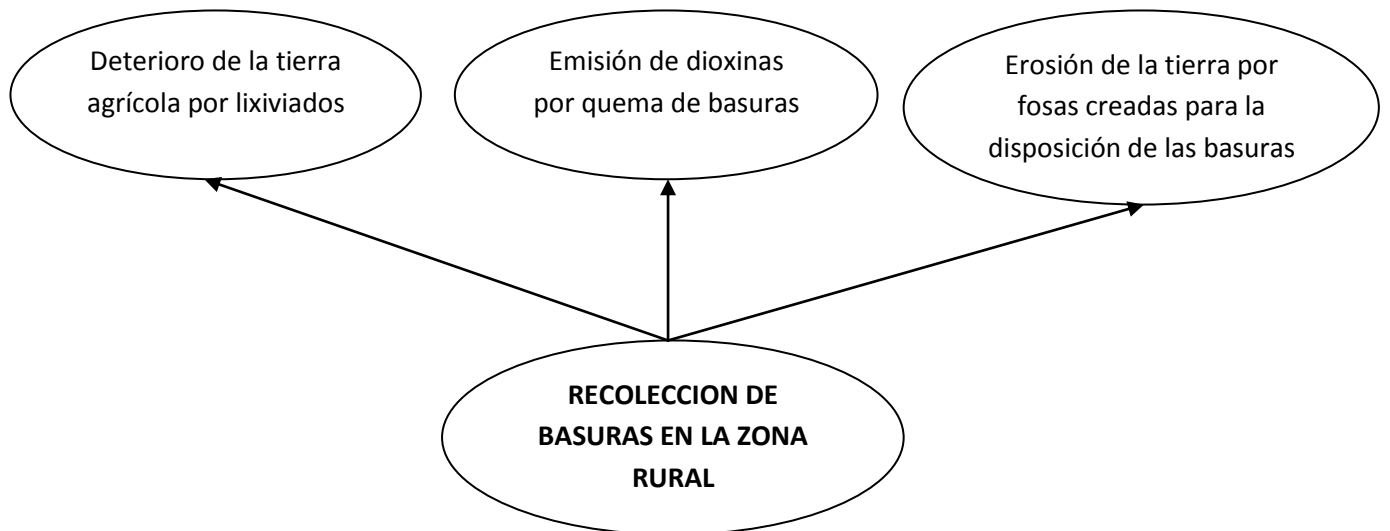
Deterioro de la tierra agrícola por lixiviados

Emisión de dioxinas por quema de basuras

Erosión de la tierra por fosas creadas para la disposición de las basuras

RECOLECCION DE BASURAS EN LA ZONA RURAL